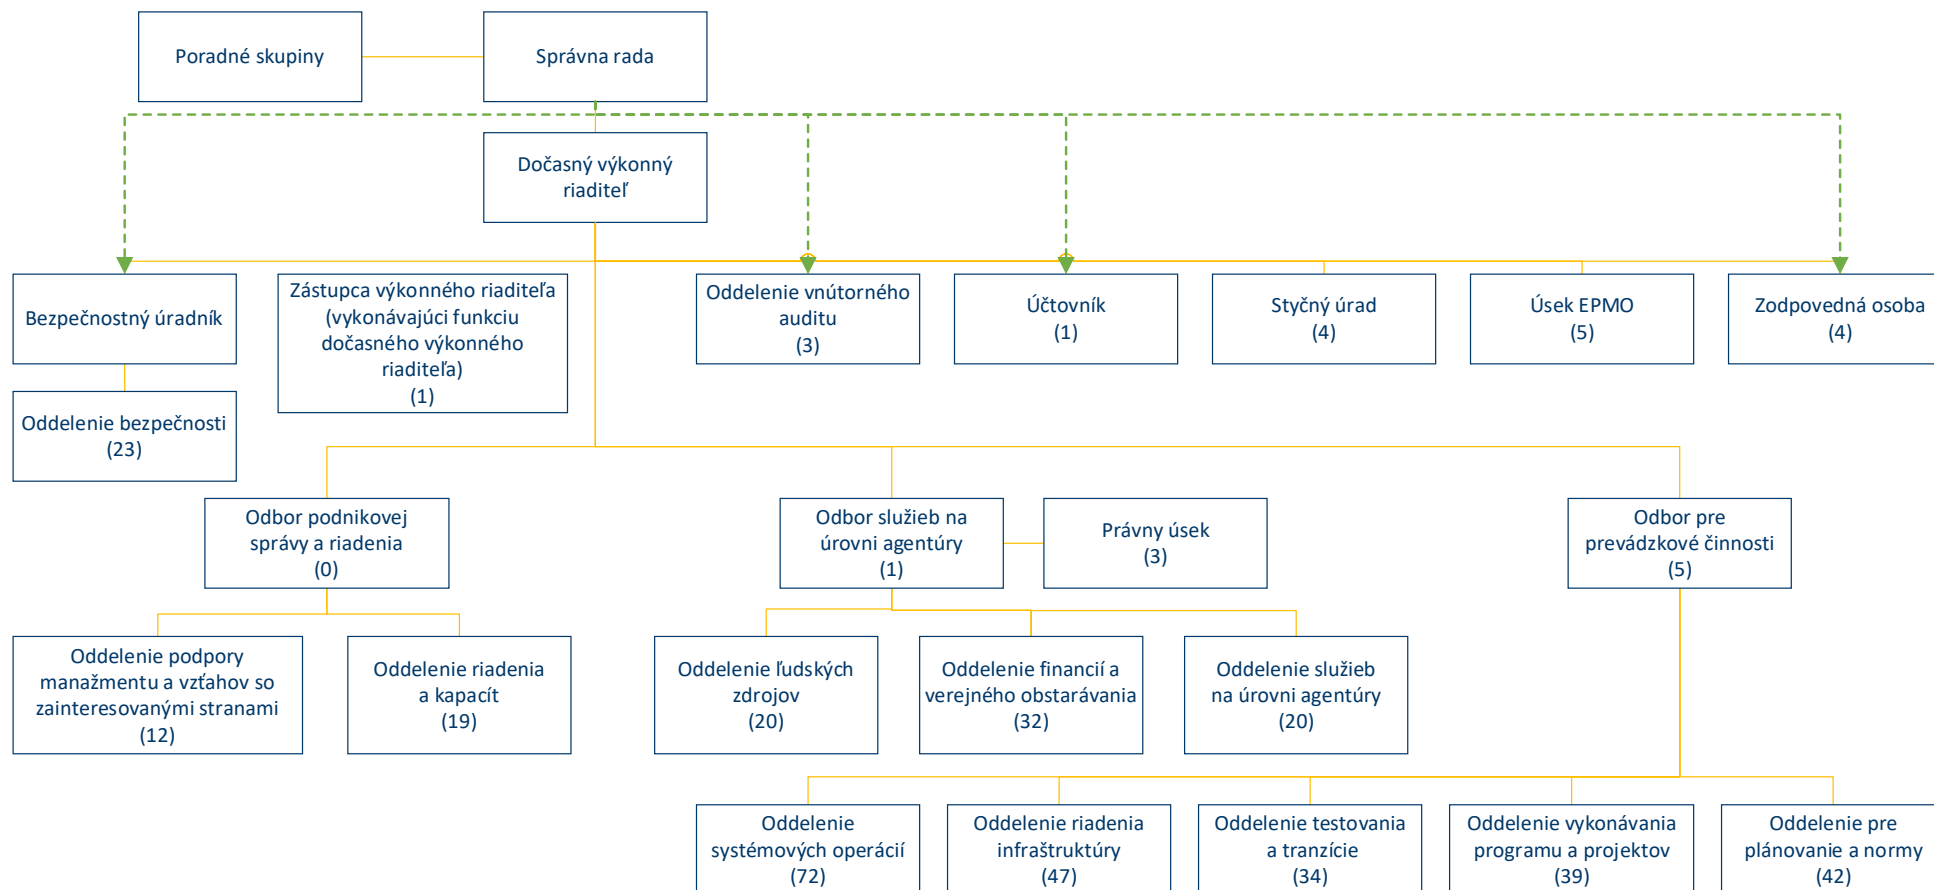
Poradné skupiny

Správna rada

Dočasný výkonný riaditeľ

Bezpečnostný úradník

Zástupca výkonného riaditeľa (vykonávajúci funkciu dočasného výkonného riaditeľa) (1)

Oddelenie vnútorného auditu (3)

Účtovník (1)

Styčný úrad (4)

Úsek EPMO (5)

Zodpovedná osoba (4)

Oddelenie bezpečnosti (23)

Odbor podnikovej správy a riadenia (0)

Odbor služieb na úrovni agentúry (1)

Právny úsek (3)

Odbor pre prevádzkové činnosti (5)

Oddelenie podpory manažmentu a vzťahov so zainteresovanými stranami (12)

Oddelenie riadenia a kapacít (19)

Oddelenie ľudských zdrojov (20)

Oddelenie financií a verejného obstarávania (32)

Oddelenie služieb na úrovni agentúry (20)

Oddelenie systémových operácií (72)

Oddelenie riadenia infraštruktúry (47)

Oddelenie testovania a tranzície (34)

Oddelenie vykonávania programu a projektov (39)

Oddelenie pre plánovanie a normy (42)